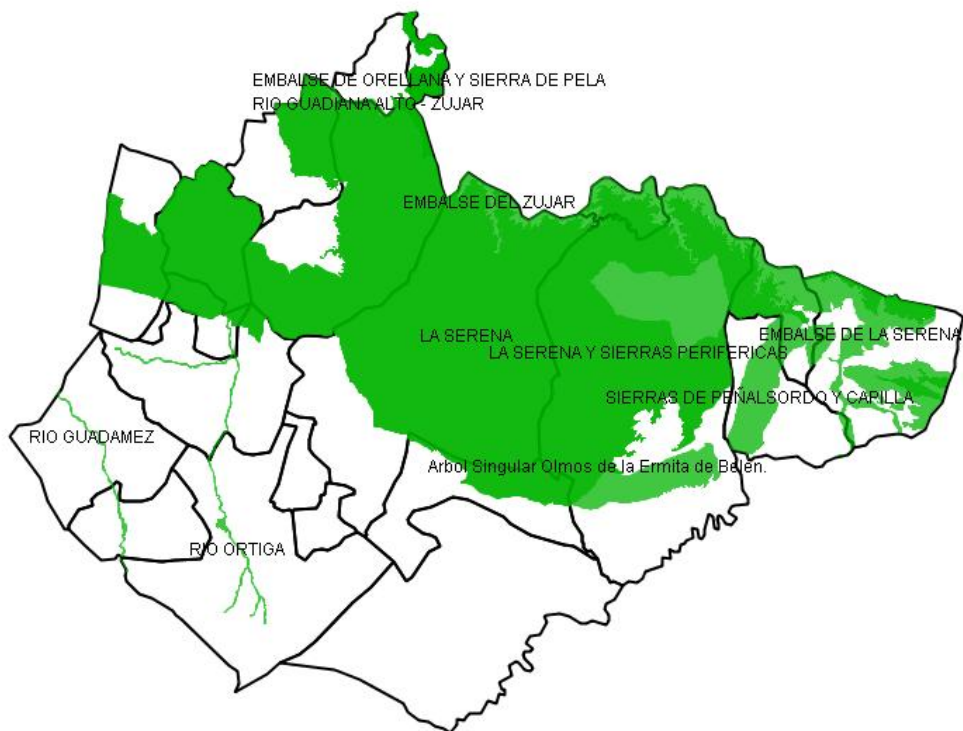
EMBALSE DE ORELLANA Y SIERRA DE PELA
RIO GUADIANA ALTO - ZUJAR
EMBALSE DEL ZUJAR
LA SERENA
LA SERENA Y SIERRAS PERIFERICAS
EMBALSE DE LA SERENA
SIERRAS DE PEÑALSORDO Y CAPILLA
RIO GUADAMEZ
Arbol Singular Olmos de la Ermita de Belén.
RIO ORTIGA